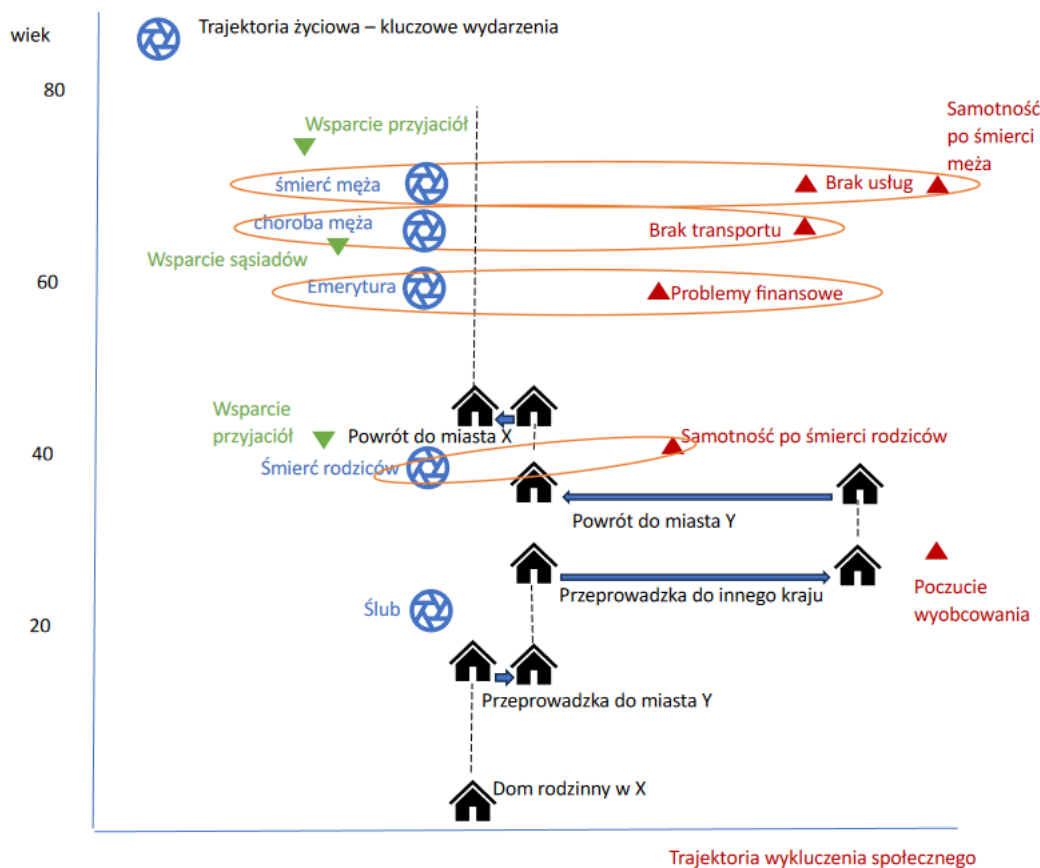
wiek

Trajektoria życiowa – kluczowe wydarzenia

80

Wsparcie przyjaciół

Samotność po śmierci męża

śmierć męża

Brak usług

choroba męża

Brak transportu

Wsparcie sąsiadów

60

Emerytura

Problemy finansowe

Wsparcie przyjaciół

Powrót do miasta X

Samotność po śmierci rodziców

40

Śmierć rodziców

Powrót do miasta Y

Przeprowadzka do innego kraju

Poczucie wyobcowania

Ślub

20

Przeprowadzka do miasta Y

Dom rodzinny w X

Trajektoria wykluczenia społecznego